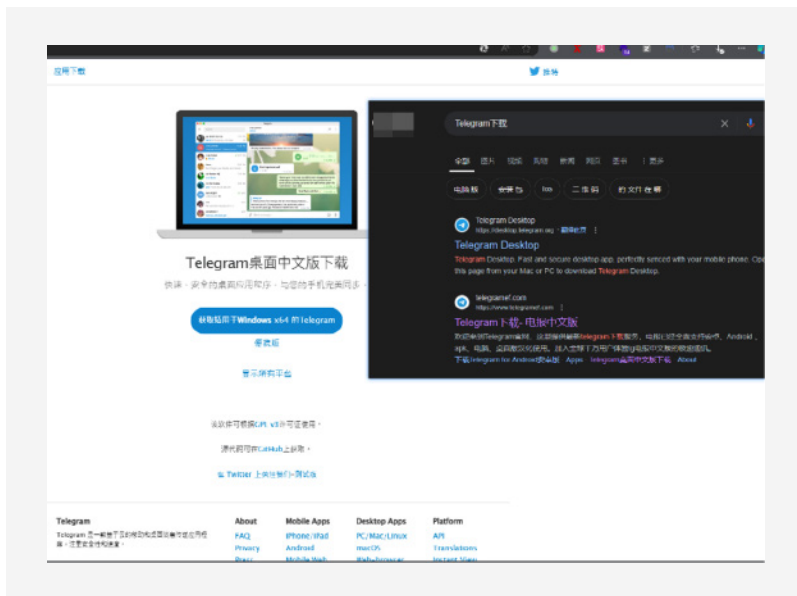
应用下载

推特

Telegram桌面中文版下载

快速，安全的桌面应用程序，与您的手机完美同步。

获取适用于Windows x64 的 Telegram

便携版

显示所有平台

该软件可根据GPL v3许可证使用。

源代码可在GitHub上获取。

在 Twitter 上关注我们 - 测试版

Telegram下载

全部 图片 视频 新闻 购物 网页 图书 | 更多

电脑版 安装包 ios 二维码 的文件在哪

Telegram Desktop
https://desktop.telegram.org · 翻译此页

Telegram Desktop

Telegram Desktop. Fast and secure desktop app, perfectly synced with your mobile phone. Open this page from your Mac or PC to download Telegram Desktop.

telegramcf.com
https://www.telegramcf.com

Telegram下载- 电脑中文版

欢迎来到Telegram官网，这是最新最新Telegram下载频道，电报已经全面支持中文，Android，apk，电脑，实时简体汉化使用。加入全球下万用户体验纯净版中文版的极速聊天。

下载Telegram for Android安卓版 · Apps · Telegram桌面中文版下载 · About

Telegram
Telegram 是一款基于云的移动和桌面消息传递应用程序，注重安全和速度。

About
FAQ
Privacy
Press

Mobile Apps
iPhone/iPad
Android
Mobile Web

Desktop Apps
PC/Mac/Linux
macOS
Web-browser

Platform
API
Translations
Instant View